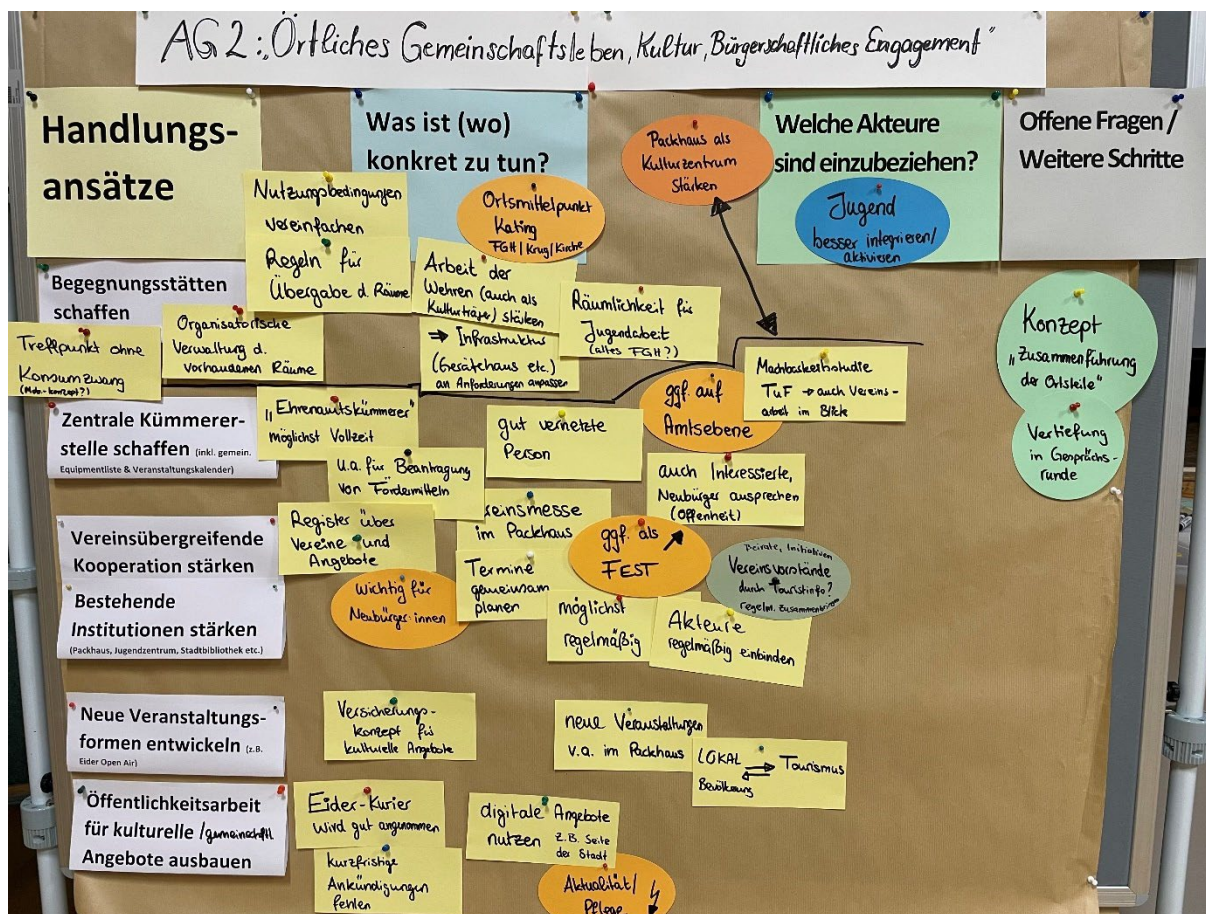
AG 2: „Örtliches Gemeinschaftsleben, Kultur, Bürgerschaftliches Engagement"

Handlungsansätze

Was ist (wo) konkret zu tun?

Welche Akteure sind einzubeziehen?

Offene Fragen / Weitere Schritte

Packhaus als Kulturzentrum stärken

Jugend besser integrieren/ aktivieren

Begegnungsstätten schaffen

Nutzungsbedingungen vereinfachen

Regeln für Übergabe d. Räume

Ortsmittelpunkt Kating FGH | Krug | Kirche

Arbeit der Wehren (auch als Kulturträger) stärken → Infrastruktur (Gerätehaus etc.) an Anforderungen anpassen

Räumlichkeit für Jugendarbeit (altes FGH?)

Treffpunkt ohne Konsumzwang (Mob-Konzept?)

Organisatorische Verwaltung d. vorhandenen Räume

Machbarkeitsstudie TuF → auch Vereinsarbeit im Blick

ggf. auf Amtsebene

Konzept „Zusammenführung der Ortsteile"

Vertiefung in Gesprächsrunde

Zentrale Kümmererstelle schaffen (inkl. gemein. Equipmentliste & Veranstaltungskalender)

„Ehrenamtskümmerer" möglichst Vollzeit

gut vernetzte Person

u.a. für Beantragung von Fördermitteln

auch Interessierte, Neubürger ansprechen (Offenheit)

Vereinsübergreifende Kooperation stärken

Register übers Vereine und Angebote

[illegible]einsmesse im Packhaus

ggf. als FEST

Private, Initiativen Vereinsvorstände durch Touristinfo? regelm. Zusammenkünfte

Bestehende Institutionen stärken (Packhaus, Jugendzentrum, Stadtbibliothek etc.)

Wichtig für Neubürger:innen

Termine gemeinsam planen

möglichst regelmäßig

Akteure regelmäßig einbinden

Neue Veranstaltungsformen entwickeln (z.B. Eider Open Air)

Versicherungskonzept für kulturelle Angebote

neue Veranstaltungen v.a. im Packhaus

LOKAL Bevölkerung ⇄ Tourismus

Öffentlichkeitsarbeit für kulturelle /gemeinschaftl. Angebote ausbauen

Eider-Kurier wird gut angenommen

kurzfristige Ankündigungen fehlen

digitale Angebote nutzen z.B. Seite der Stadt

Aktualität/ Pflege